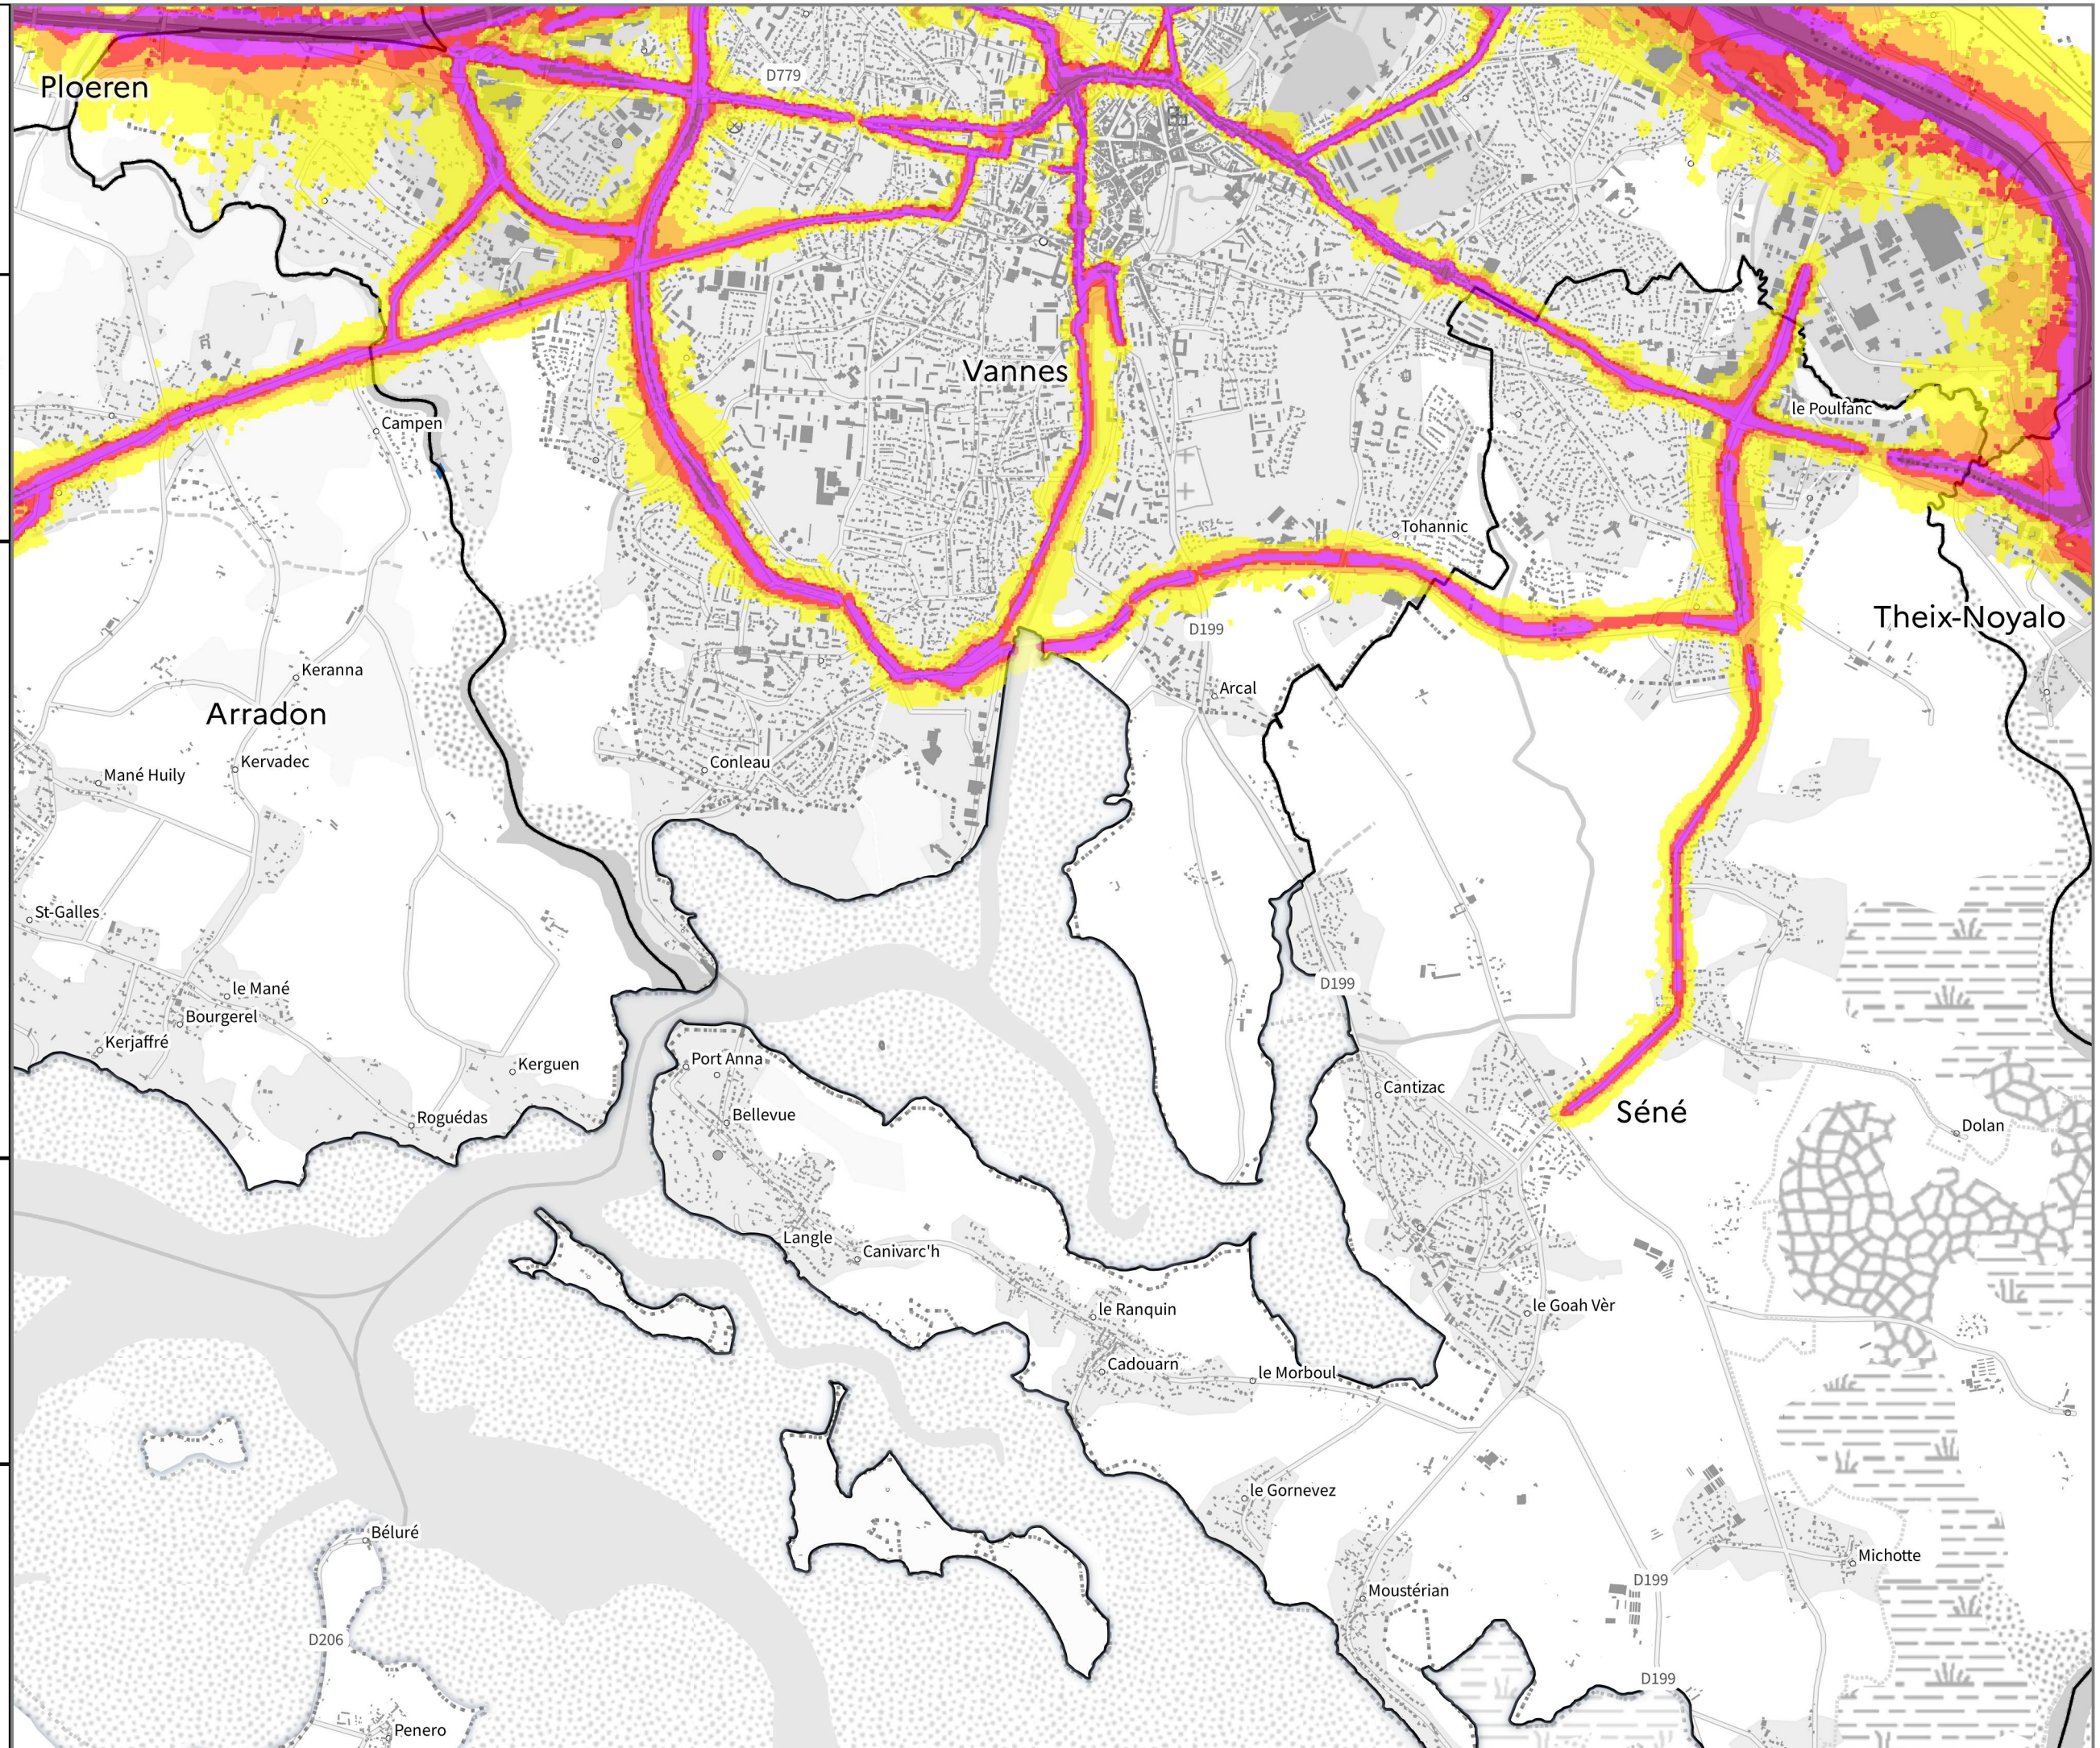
Ploeren
D779
Vannes
Campen
le Poulfanc
Tohannic
Theix-Noyalo
D199
Keranna
Arcal
Arradon
Kervadec
Mané Huily
Conleau
St-Galles
D199
le Mané
Bourgerel
Kerjaffré
Kerguen
Port Anna
Cantizac
Roguédas
Bellevue
Séné
Dolan
Langle
Canivarc'h
le Goah Vèr
le Ranquin
Cadouarn
le Morboul
le Gornevez
Béluré
Michotte
D199
Moustérian
D206
D199
Penero